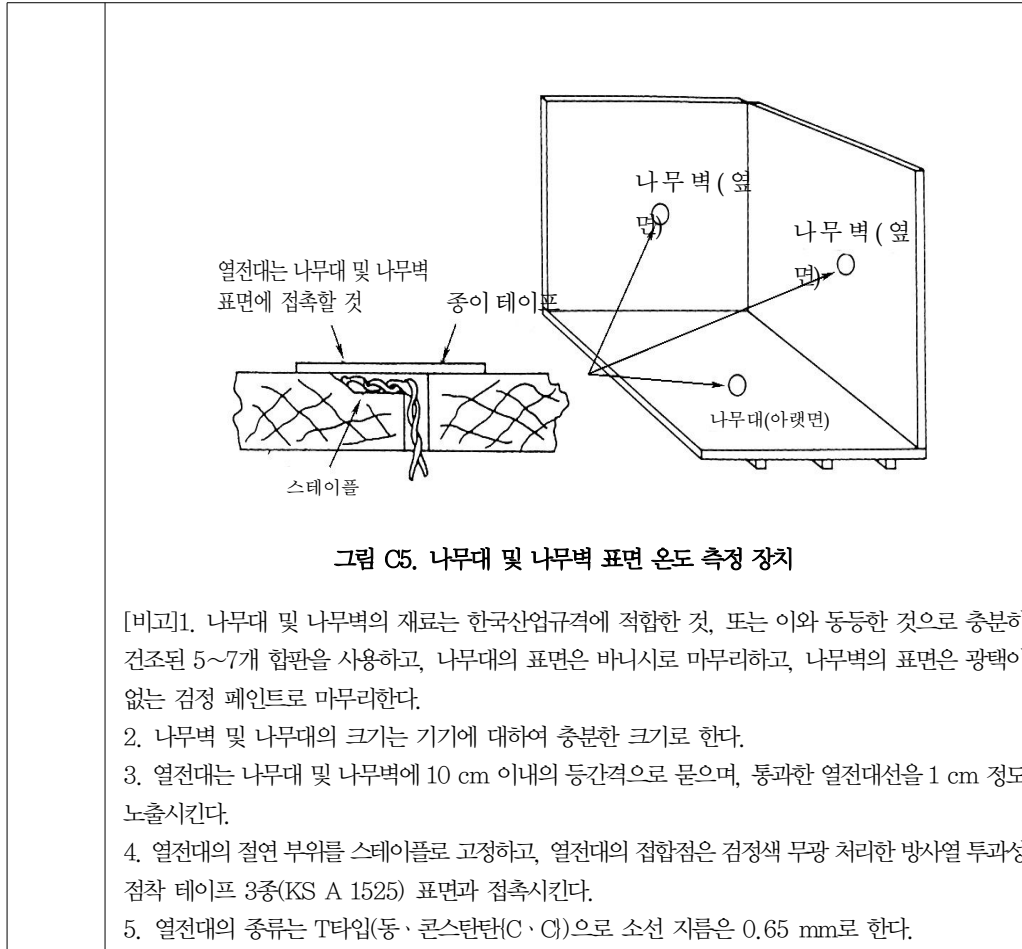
나무 벽 ( 옆면)

나무 벽 ( 옆면)

열전대는 나무대 및 나무벽 표면에 접촉할 것

종이 테이프

스테이플

나무대(아랫면)

그림 C5. 나무대 및 나무벽 표면 온도 측정 장치

[비고]1. 나무대 및 나무벽의 재료는 한국산업규격에 적합한 것, 또는 이와 동등한 것으로 충분히 건조된 5~7개 합판을 사용하고, 나무대의 표면은 바니시로 마무리하고, 나무벽의 표면은 광택이 없는 검정 페인트로 마무리한다.

2. 나무벽 및 나무대의 크기는 기기에 대하여 충분한 크기로 한다.

3. 열전대는 나무대 및 나무벽에 10 cm 이내의 등간격으로 묻으며, 통과한 열전대선을 1 cm 정도 노출시킨다.

4. 열전대의 절연 부위를 스테이플로 고정하고, 열전대의 접합점은 검정색 무광 처리한 방사열 투과성 점착 테이프 3종(KS A 1525) 표면과 접촉시킨다.

5. 열전대의 종류는 T타입(동 · 콘스탄탄(C · C))으로 소선 지름은 0.65 mm로 한다.